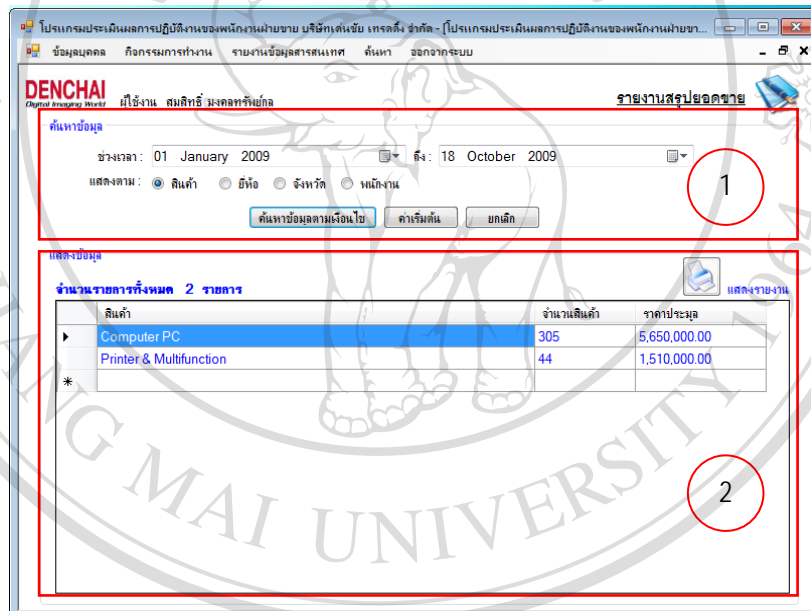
โปรแกรมประเมินผลการปฏิบัติงานของพนักงานฝ่ายขาย บริษัทเด่นชัย เทรดดิ้ง จำกัด - [โปรแกรมประเมินผลการปฏิบัติงานของพนักงานฝ่ายขา...

ข้อมูลบุคคล กิจกรรมการทำงาน รายงานข้อมูลสารสนเทศ ค้นหา ออกจากระบบ

DENCHAI
Digital Imaging World

ผู้ใช้งาน สมศักดิ์ มงคลทรัพย์กุล

รายงานสรุปยอดขาย

ค้นหาข้อมูล

ช่วงเวลา : 01 January 2009 ถึง : 18 October 2009

แสดงตาม : สินค้า ยี่ห้อ จังหวัด พนักงาน

ค้นหาข้อมูลตามเงื่อนไข ค่าเริ่มต้น ยกเลิก

1

แสดงข้อมูล

จำนวนรายการทั้งหมด 2 รายการ

แสดงรายงาน

| | สินค้า | จำนวนสินค้า | ราคาประมูล |
|---|---|---|---|
| ▶ | Computer PC | 305 | 5,650,000.00 |
| | Printer & Multifunction | 44 | 1,510,000.00 |
| * | | | |

2

MAI UNIVERSITY